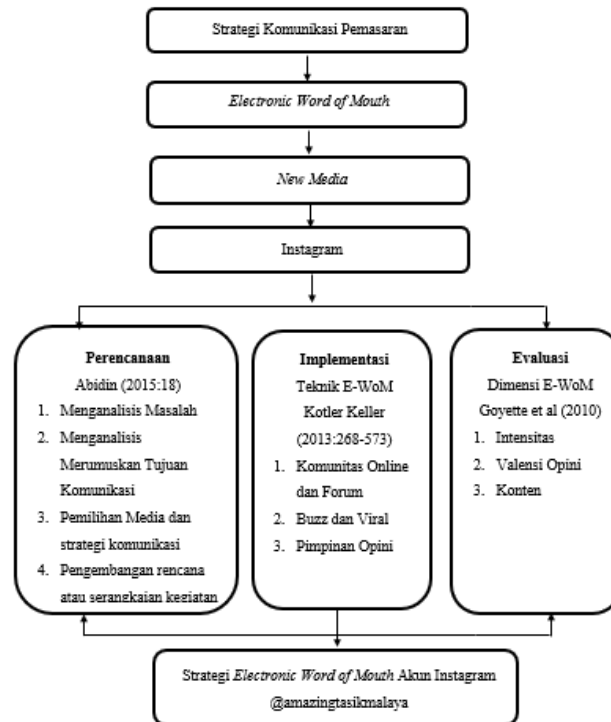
Strategi Komunikasi Pemasaran

Electronic Word of Mouth

New Media

Instagram

Perencanaan
Abidin (2015:18)
1. Menganalisis Masalah
2. Menganalisis Merumuskan Tujuan Komunikasi
3. Pemilihan Media dan strategi komunikasi
4. Pengembangan rencana atau serangkaian kegiatan

Implementasi
Teknik E-WoM
Kotler Keller (2013:268-573)
1. Komunitas Online dan Forum
2. Buzz dan Viral
3. Pimpinan Opini

Evaluasi
Dimensi E-WoM
Goyette et al (2010)
1. Intensitas
2. Valensi Opini
3. Konten

Strategi Electronic Word of Mouth Akun Instagram @amazingtasikmalaya